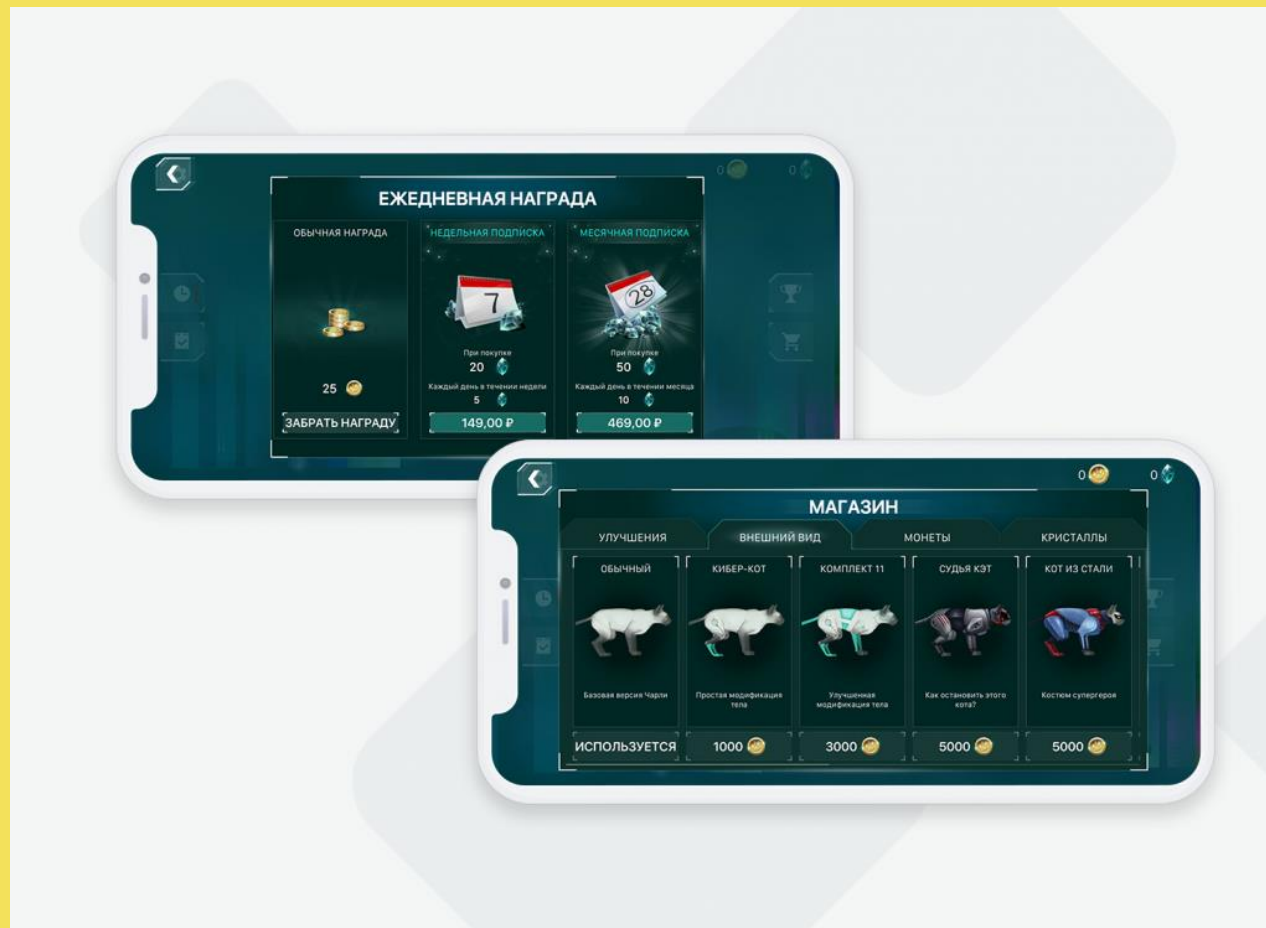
0 0

ЕЖЕДНЕВНАЯ НАГРАДА

ОБЫЧНАЯ НАГРАДА

25

ЗАБРАТЬ НАГРАДУ

НЕДЕЛЬНАЯ ПОДПИСКА

7

При покупке
20

Каждый день в течении недели
5

149,00 ₽

МЕСЯЧНАЯ ПОДПИСКА

28

При покупке
50

Каждый день в течении месяца
10

469,00 ₽

0 0

МАГАЗИН

УЛУЧШЕНИЯ | ВНЕШНИЙ ВИД | МОНЕТЫ | КРИСТАЛЛЫ

ОБЫЧНЫЙ
Базовая версия Чарли
ИСПОЛЬЗУЕТСЯ

КИБЕР-КОТ
Простая модификация тела
1000

КОМПЛЕКТ 11
Улучшенная модификация тела
3000

СУДЬЯ КЭТ
Как остановить этого кота?
5000

КОТ ИЗ СТАЛИ
Костюм супергероя
5000